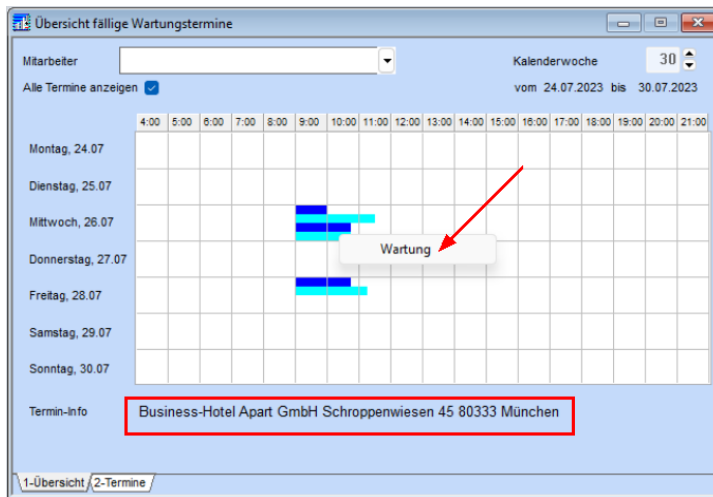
Übersicht fällige Wartungstermine

Mitarbeiter

Kalenderwoche 30

Alle Termine anzeigen

vom 24.07.2023 bis 30.07.2023

| | 4:00 | 5:00 | 6:00 | 7:00 | 8:00 | 9:00 | 10:00 | 11:00 | 12:00 | 13:00 | 14:00 | 15:00 | 16:00 | 17:00 | 18:00 | 19:00 | 20:00 | 21:00 |
|---|---|---|---|---|---|---|---|---|---|---|---|---|---|---|---|---|---|---|
| Montag, 24.07 | | | | | | | | | | | | | | | | | | |
| Dienstag, 25.07 | | | | | | | | | | | | | | | | | | |
| Mittwoch, 26.07 | | | | | | | | | | | | | | | | | | |
| Donnerstag, 27.07 | | | | | | | | | | | | | | | | | | |
| Freitag, 28.07 | | | | | | | | | | | | | | | | | | |
| Samstag, 29.07 | | | | | | | | | | | | | | | | | | |
| Sonntag, 30.07 | | | | | | | | | | | | | | | | | | |

Wartung

Termin-Info

Business-Hotel Apart GmbH Schroppenwiesen 45 80333 München

1-Übersicht 2-Termine